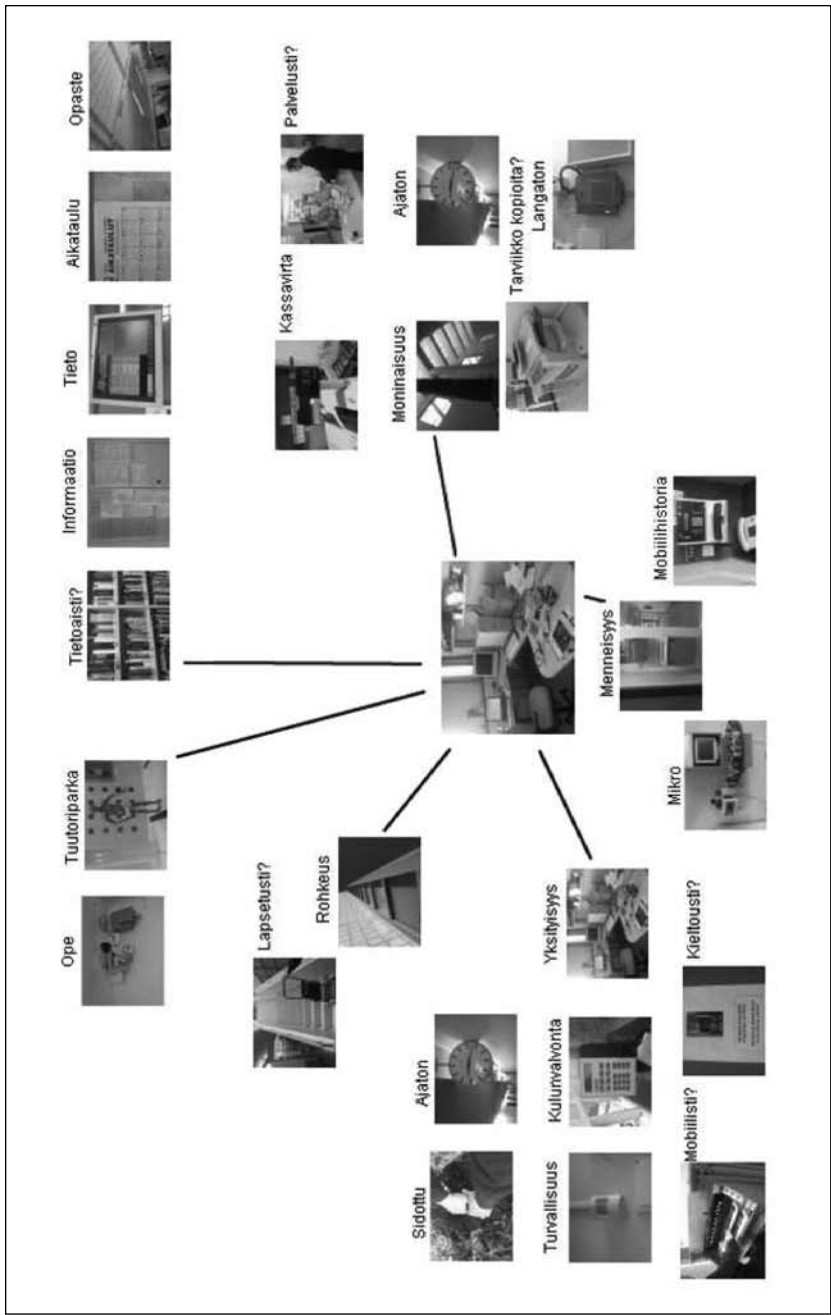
Opaste

Aikataulu

AIKATAULUT

Tieto

Informaatio

Tietoaisti?

Tuutoriparka

Ope

Palvelusti?

Kassavirta

Ajaton

Moninaisuus

Tarvikko kopioita?

Langaton

Mobiilihistoria

Menneisyys

Mikro

Lapsetusti?

Rohkeus

Yksityisyys

Kieltousti?

Ajaton

Kulunvalvonta

Sidottu

Turvallisuus

Mobiilisti?